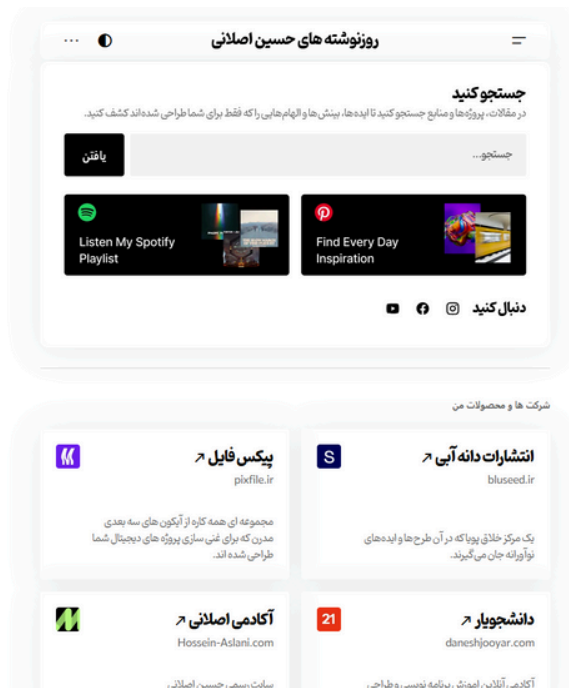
روزنوشته های حسین اصلانی

جستجو کنید
در مقالات، پروژه‌ها و منابع جستجو کنید تا ایده‌ها، بینش‌ها و الهام‌هایی را که فقط برای شما طراحی شده‌اند کشف کنید.

جستجو...

یافتن

Listen My Spotify Playlist

Find Every Day Inspiration

دنبال کنید

شرکت ها و محصولات من

پیکس فایل ↗
pixfile.ir
مجموعه ای همه کاره از آیکون های سه بعدی مدرن که برای غنی سازی پروژه های دیجیتال شما طراحی شده اند.

انتشارات دانه آبی ↗
bluseed.ir
یک مرکز خلاق پویا که در آن طرح‌ها و ایده‌های نوآورانه جان می‌گیرند.

آکادمی اصلانی ↗
Hossein-Aslani.com
سایت رسمی حسین اصلانی

21
دانشجویار ↗
daneshjooyar.com
آکادمی آنلاین آموزش برنامه نویسی و طراحی